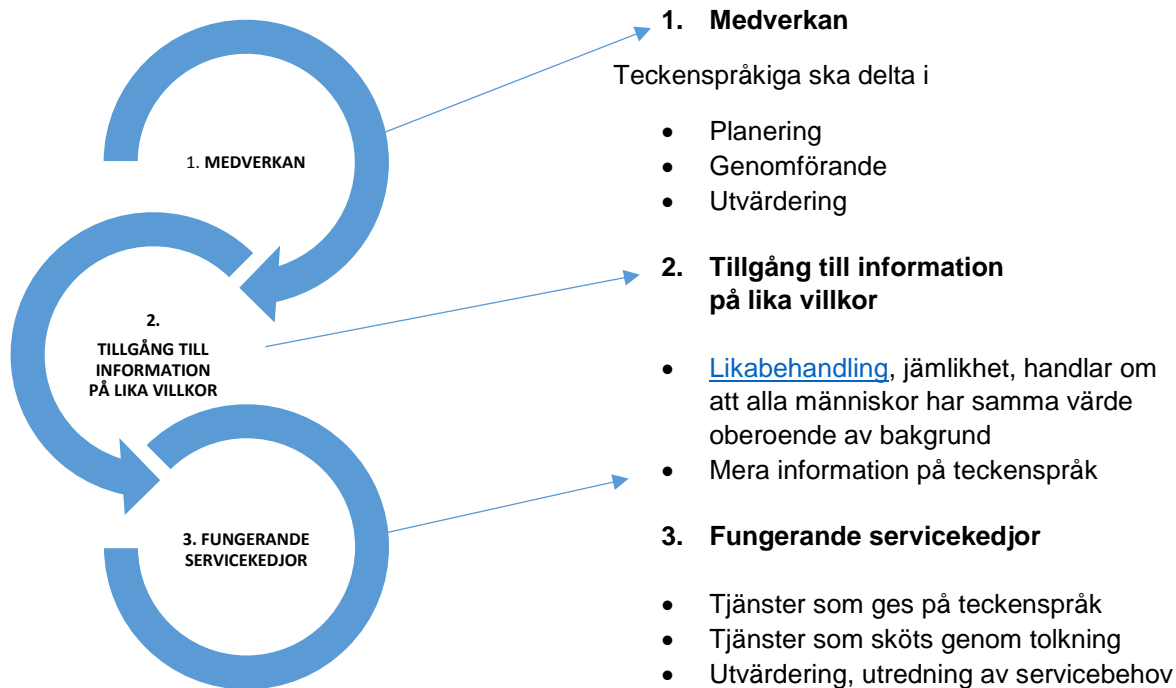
1. MEDVERKAN

2.
TILLGÅNG TILL INFORMATION PÅ LIKA VILLKOR

3. FUNGERANDE SERVICEKEDJOR

1. **Medverkan**

Teckenspråkiga ska delta i

- Planering
- Genomförande
- Utvärdering

2. **Tillgång till information på lika villkor**

- Likabehandling, jämlikhet, handlar om att alla människor har samma värde oberoende av bakgrund
- Mera information på teckenspråk

3. **Fungerande servicekedjor**

- Tjänster som ges på teckenspråk
- Tjänster som sköts genom tolkning
- Utvärdering, utredning av servicebehov